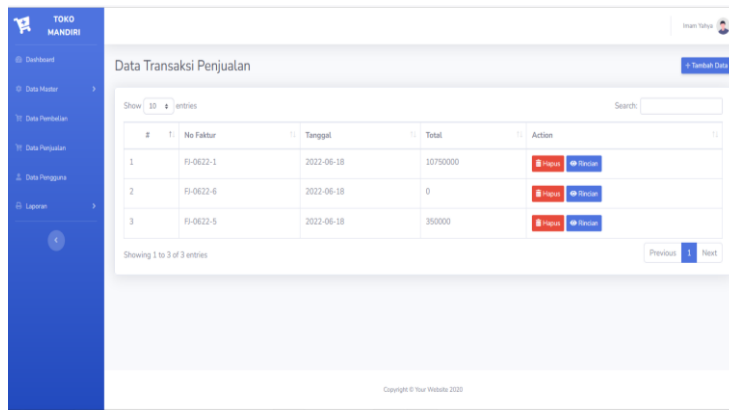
TOKO MANDIRI

Dashboard

Data Master

Data Pembelian

Data Penjualan

Data Pengguna

Laporan

Iman Yahya

Data Transaksi Penjualan

+ Tambah Data

Show 10 entries

Search:

| # | No Faktur | Tanggal | Total | Action |
|---|---|---|---|---|
| 1 | FJ-0622-1 | 2022-06-18 | 10750000 | Hapus Rincian |
| 2 | FJ-0622-6 | 2022-06-18 | 0 | Hapus Rincian |
| 3 | FJ-0622-5 | 2022-06-18 | 350000 | Hapus Rincian |

Showing 1 to 3 of 3 entries

Previous 1 Next

Copyright © Your Website 2020